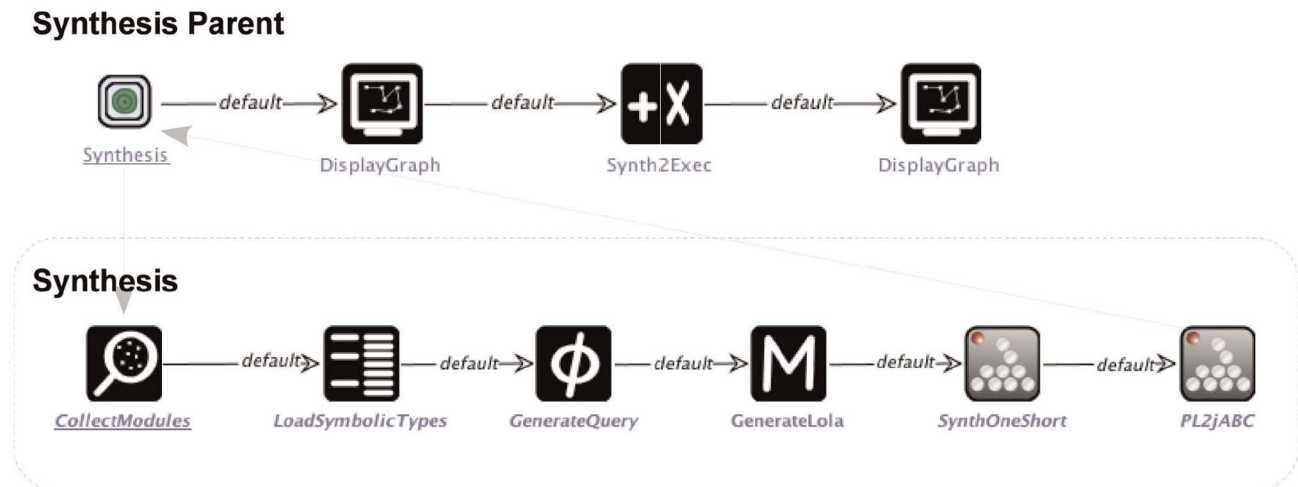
Synthesis Parent

Synthesis — default → DisplayGraph — default → Synth2Exec — default → DisplayGraph

Synthesis

CollectModules — default → LoadSymbolicTypes — default → GenerateQuery — default → GenerateLola — default → SynthOneShort — default → PL2jABC